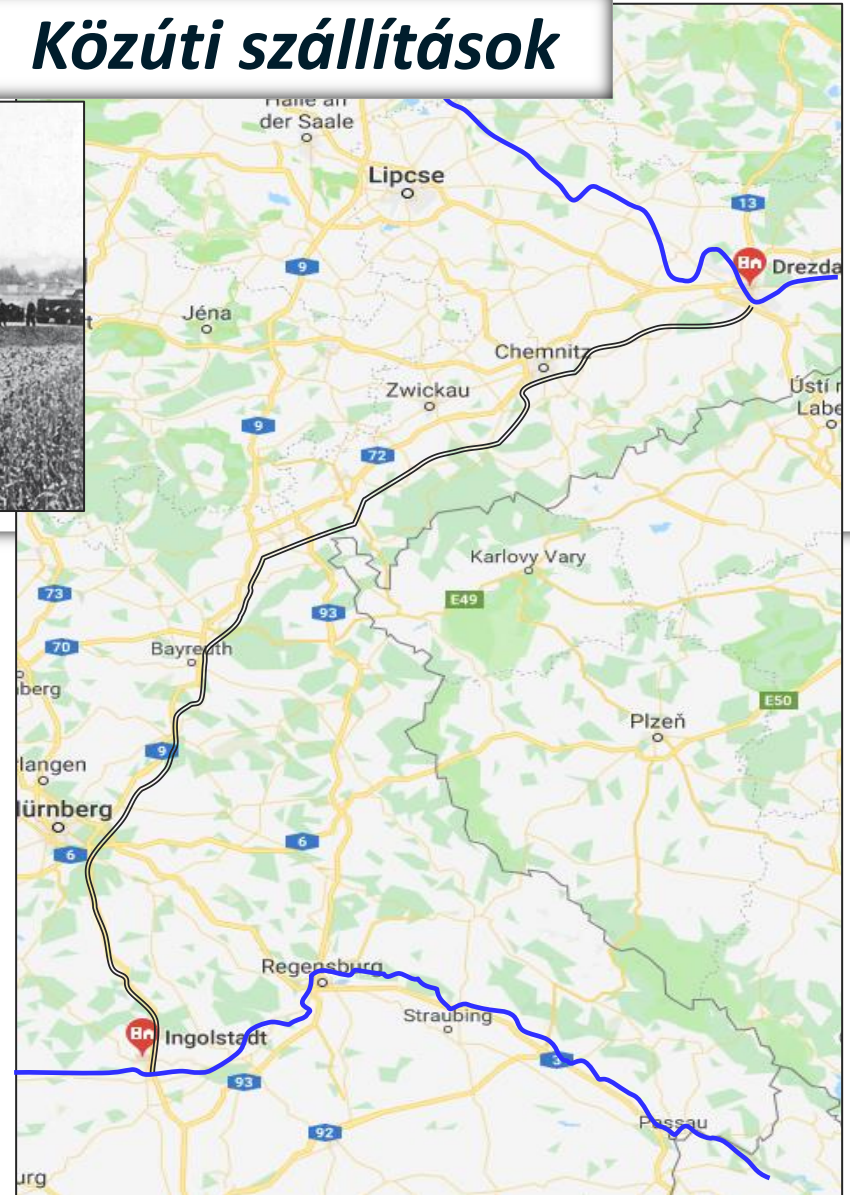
Közúti szállítások

Halle an der Saale
Lipcse
13
Drezda
9
Jéna
Chemnitz
Zwickau
Ústí n Labe
9
72
Karlovy Vary
73
E49
93
70
Bayreuth
berg
E50
Plzeň
9
langen
Nürnberg
6
6
Regensburg
Straubing
Ingolstadt
3
93
Passau
92
urg